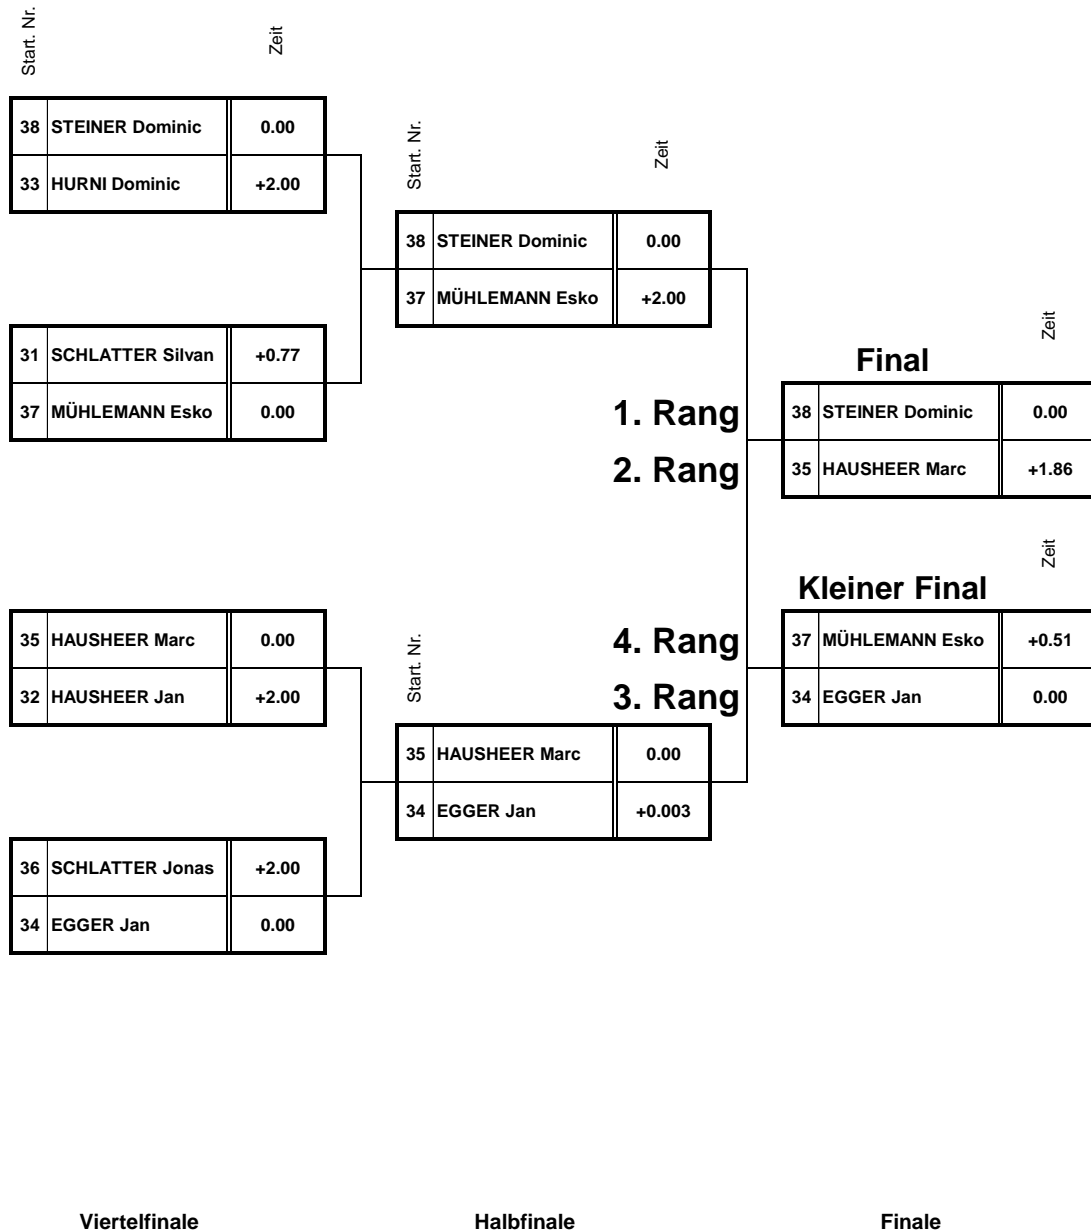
Start. Nr.

Zeit

| | | |
|---|---|---|
| 38 | STEINER Dominic | 0.00 |
| 33 | HURNI Dominic | +2.00 |

| | | |
|---|---|---|
| 31 | SCHLATTER Silvan | +0.77 |
| 37 | MÜHLEMANN Esko | 0.00 |

| | | |
|---|---|---|
| 35 | HAUSHEER Marc | 0.00 |
| 32 | HAUSHEER Jan | +2.00 |

| | | |
|---|---|---|
| 36 | SCHLATTER Jonas | +2.00 |
| 34 | EGGER Jan | 0.00 |

Start. Nr.

Zeit

| | | |
|---|---|---|
| 38 | STEINER Dominic | 0.00 |
| 37 | MÜHLEMANN Esko | +2.00 |

Start. Nr.

| | | |
|---|---|---|
| 35 | HAUSHEER Marc | 0.00 |
| 34 | EGGER Jan | +0.003 |

Zeit

Final

1. Rang

2. Rang

| | | |
|---|---|---|
| 38 | STEINER Dominic | 0.00 |
| 35 | HAUSHEER Marc | +1.86 |

Zeit

Kleiner Final

4. Rang

3. Rang

| | | |
|---|---|---|
| 37 | MÜHLEMANN Esko | +0.51 |
| 34 | EGGER Jan | 0.00 |

Viertelfinale

Halbfinale

Finale